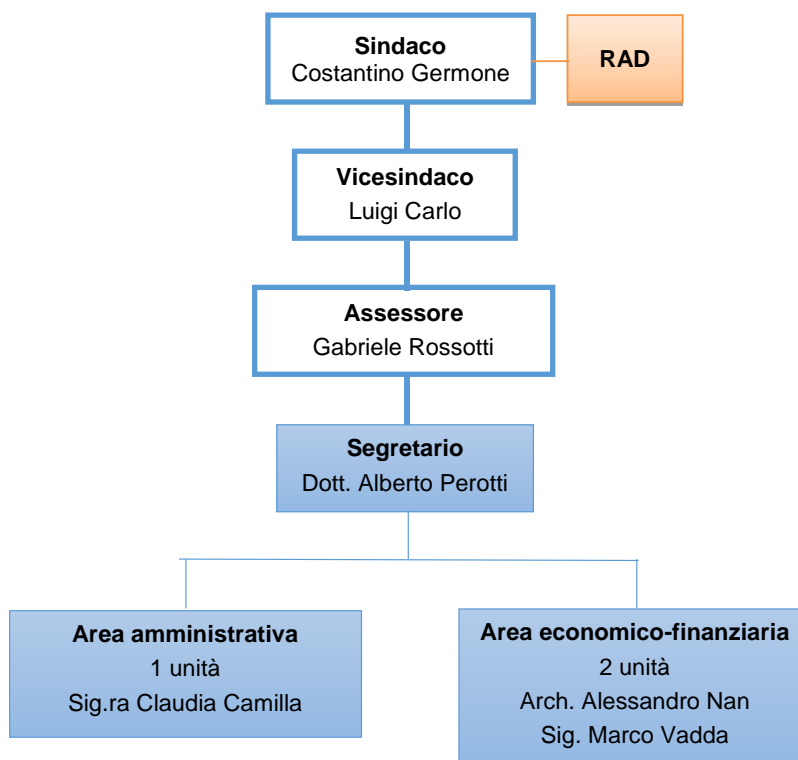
Sindaco
Costantino Germone

RAD

Vicesindaco
Luigi Carlo

Assessore
Gabriele Rossotti

Segretario
Dott. Alberto Perotti

Area amministrativa
1 unità
Sig.ra Claudia Camilla

Area economico-finanziaria
2 unità
Arch. Alessandro Nan
Sig. Marco Vadda